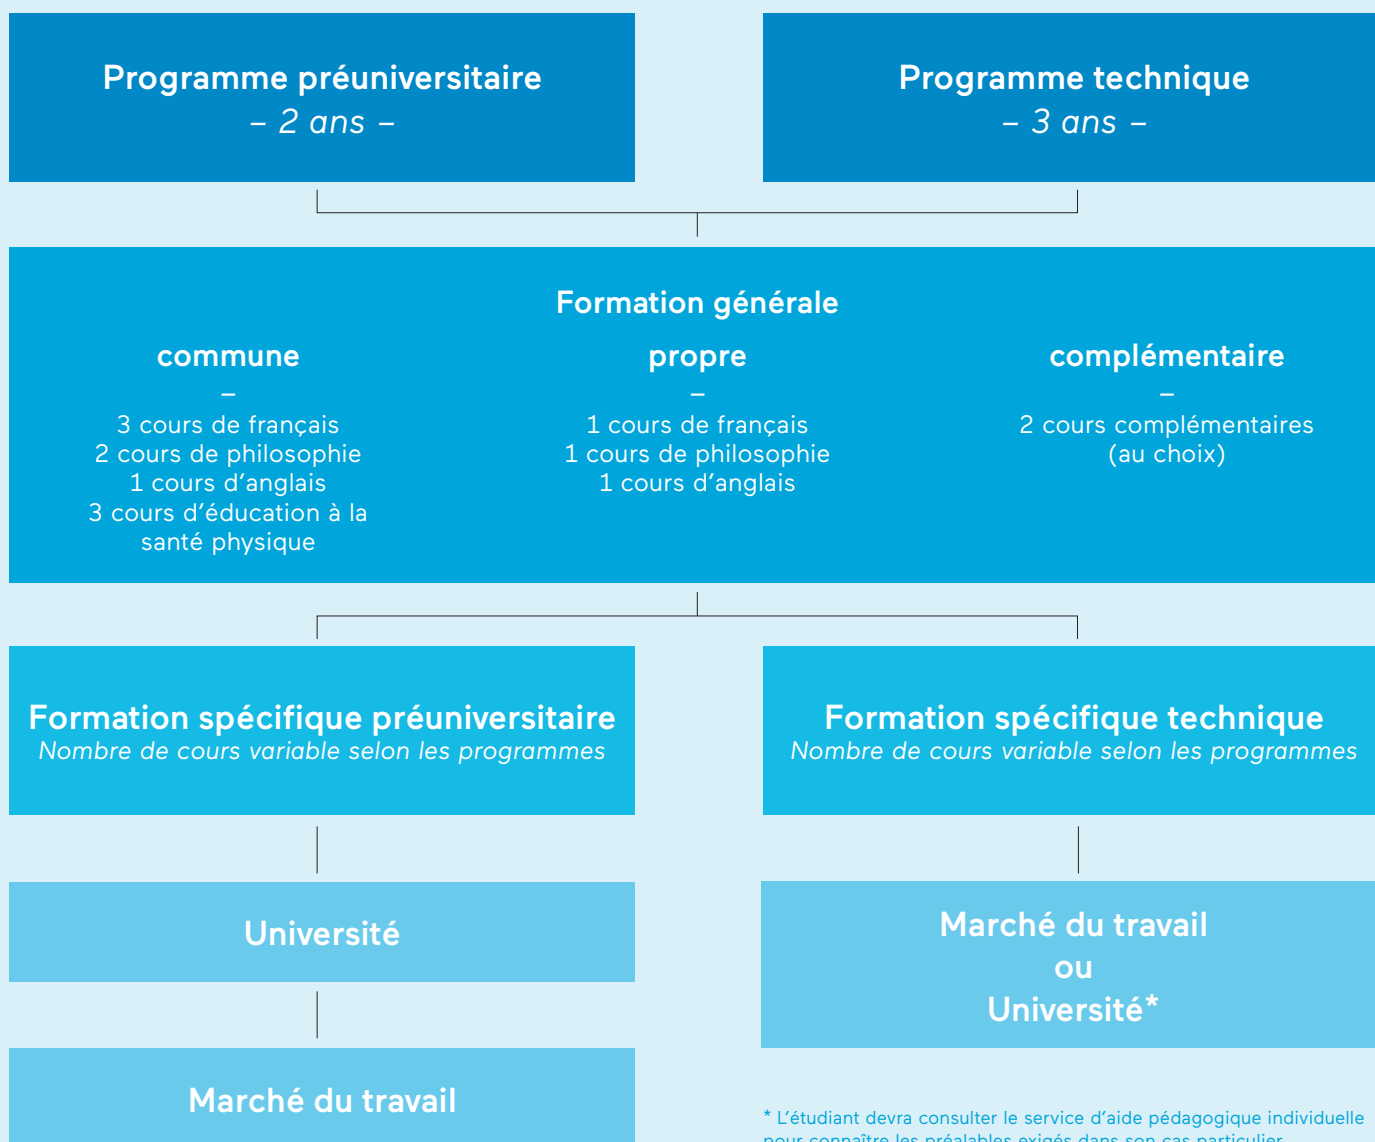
Programme préuniversitaire
– 2 ans –

Programme technique
– 3 ans –

Formation générale

commune
–
3 cours de français
2 cours de philosophie
1 cours d'anglais
3 cours d'éducation à la santé physique

propre
–
1 cours de français
1 cours de philosophie
1 cours d'anglais

complémentaire
–
2 cours complémentaires
(au choix)

Formation spécifique préuniversitaire
Nombre de cours variable selon les programmes

Formation spécifique technique
Nombre de cours variable selon les programmes

Université

Marché du travail
ou
Université*

Marché du travail

* L'étudiant devra consulter le service d'aide pédagogique individuelle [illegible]